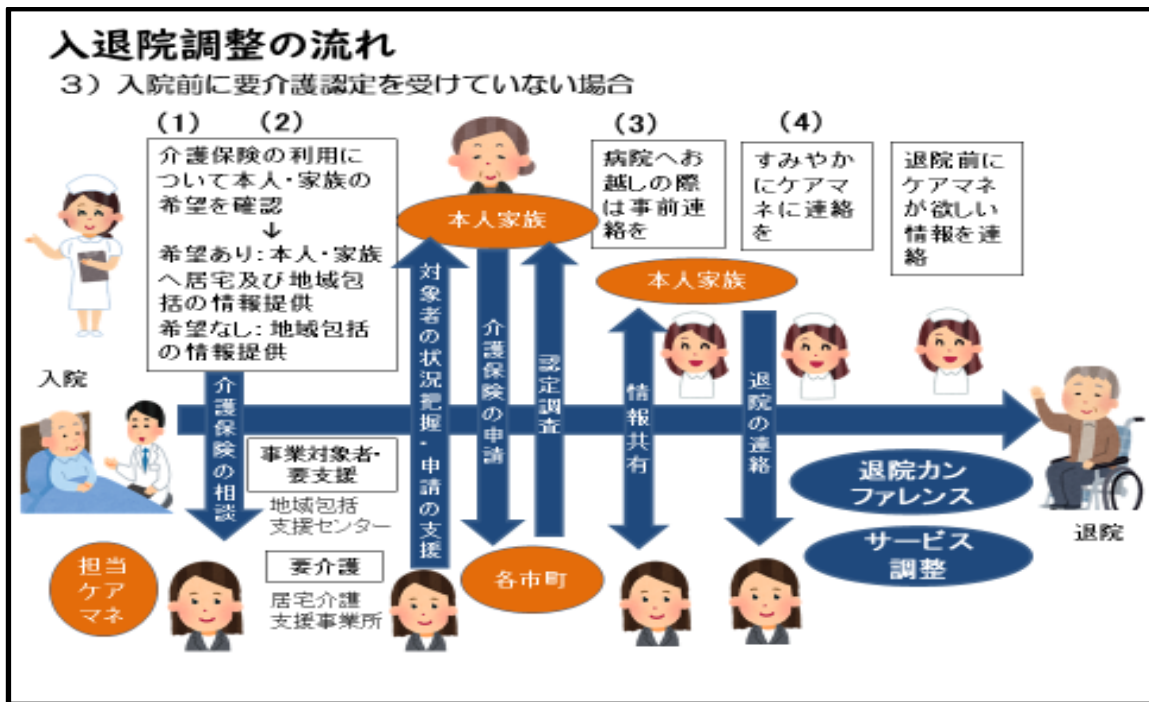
入退院調整の流れ

３）入院前に要介護認定を受けていない場合

（1）　（2）

介護保険の利用について本人・家族の希望を確認
↓
希望あり：本人・家族へ居宅及び地域包括の情報提供
希望なし：地域包括の情報提供

本人家族

（3）

病院へお越しの際は事前連絡を

（4）

すみやかにケアマネに連絡を

退院前にケアマネが欲しい情報を連絡

本人家族

入院

介護保険の相談

対象者の状況把握・申請の支援

介護保険の申請

認定調査

情報共有

退院の連絡

事業対象者・要支援

地域包括支援センター

要介護

居宅介護支援事業所

退院カンファレンス

サービス調整

担当ケアマネ

各市町

退院